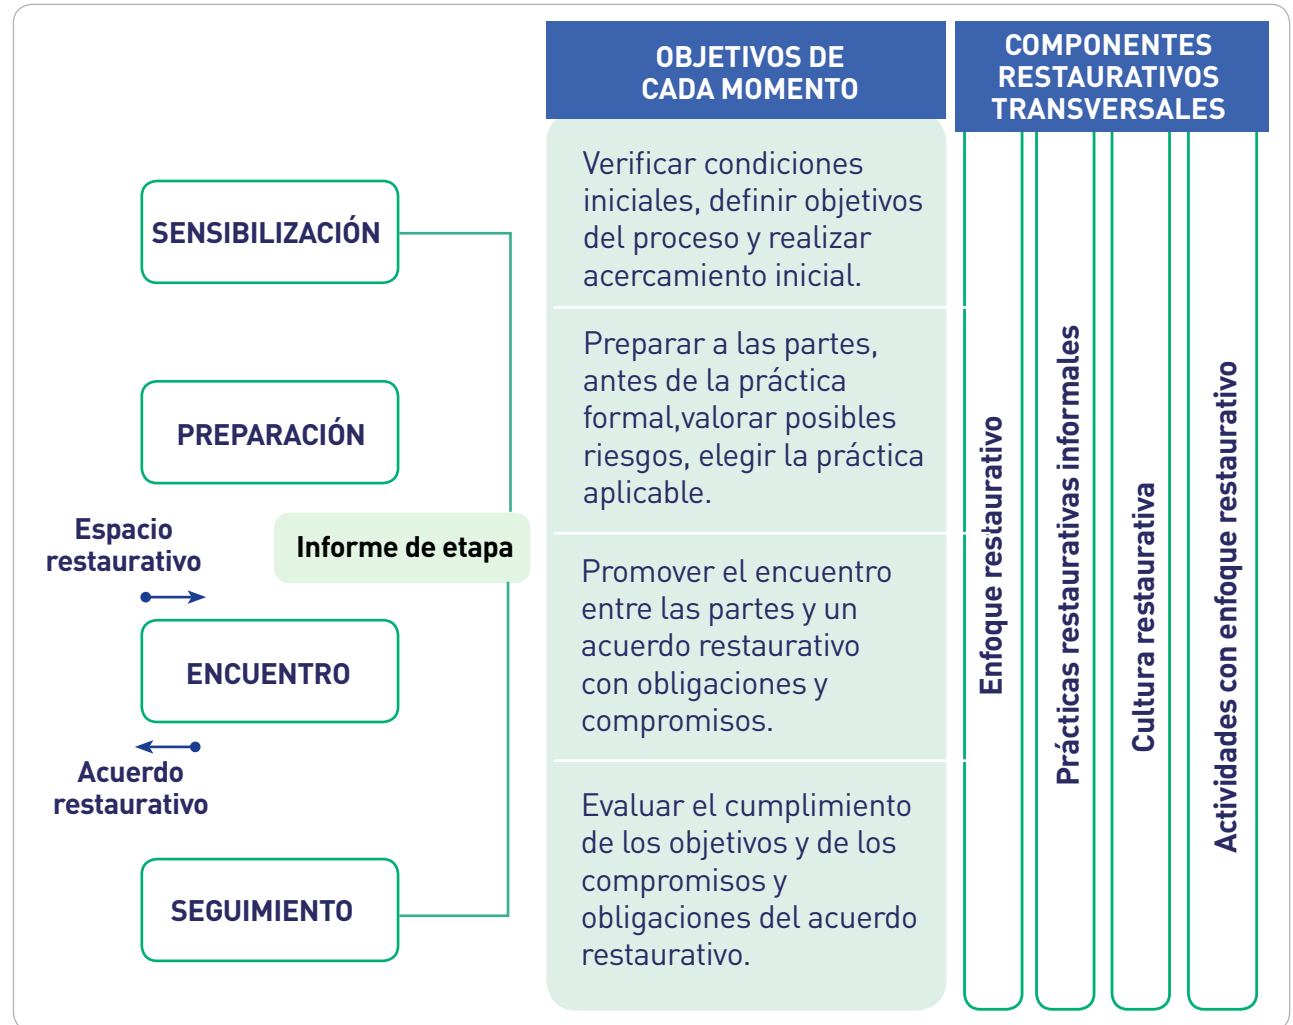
OBJETIVOS DE CADA MOMENTO

COMPONENTES RESTAURATIVOS TRANSVERSALES

SENSIBILIZACIÓN

Verificar condiciones iniciales, definir objetivos del proceso y realizar acercamiento inicial.

PREPARACIÓN

Preparar a las partes, antes de la práctica formal,valorar posibles riesgos, elegir la práctica aplicable.

Espacio restaurativo

Informe de etapa

ENCUENTRO

Promover el encuentro entre las partes y un acuerdo restaurativo con obligaciones y compromisos.

Acuerdo restaurativo

SEGUIMIENTO

Evaluar el cumplimiento de los objetivos y de los compromisos y obligaciones del acuerdo restaurativo.

Enfoque restaurativo

Prácticas restaurativas informales

Cultura restaurativa

Actividades con enfoque restaurativo